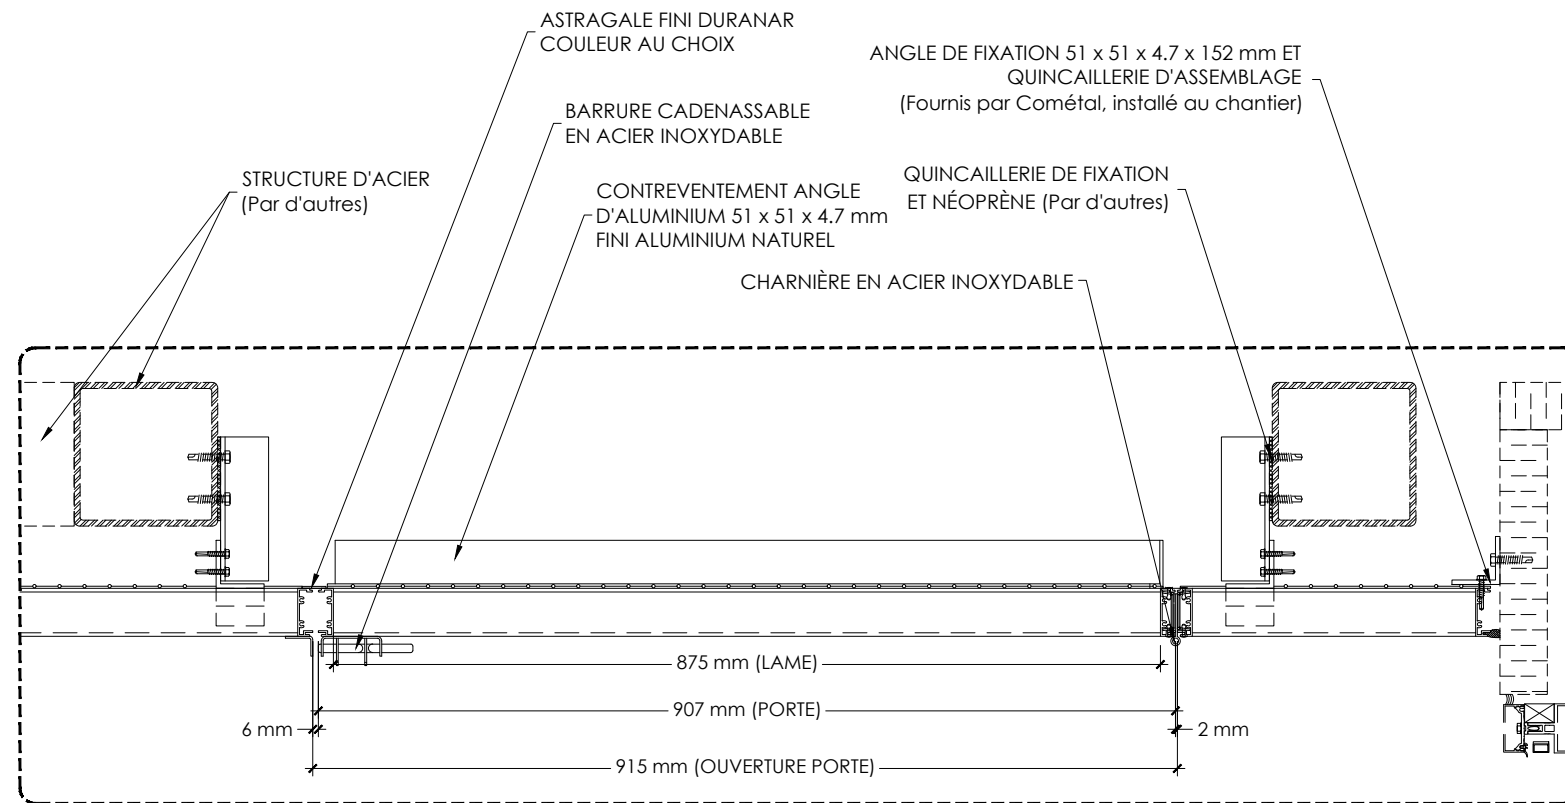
ASTRAGALE FINI DURANAR COULEUR AU CHOIX

ANGLE DE FIXATION 51 x 51 x 4.7 x 152 mm ET QUINCAILLERIE D'ASSEMBLAGE (Fournis par Cométal, installé au chantier)

BARRURE CADENASSABLE EN ACIER INOXYDABLE

STRUCTURE D'ACIER (Par d'autres)

CONTREVENTEMENT ANGLE D'ALUMINIUM 51 x 51 x 4.7 mm FINI ALUMINIUM NATUREL

QUINCAILLERIE DE FIXATION ET NÉOPRÈNE (Par d'autres)

CHARNIÈRE EN ACIER INOXYDABLE

875 mm (LAME)

907 mm (PORTE)

6 mm

2 mm

915 mm (OUVERTURE PORTE)